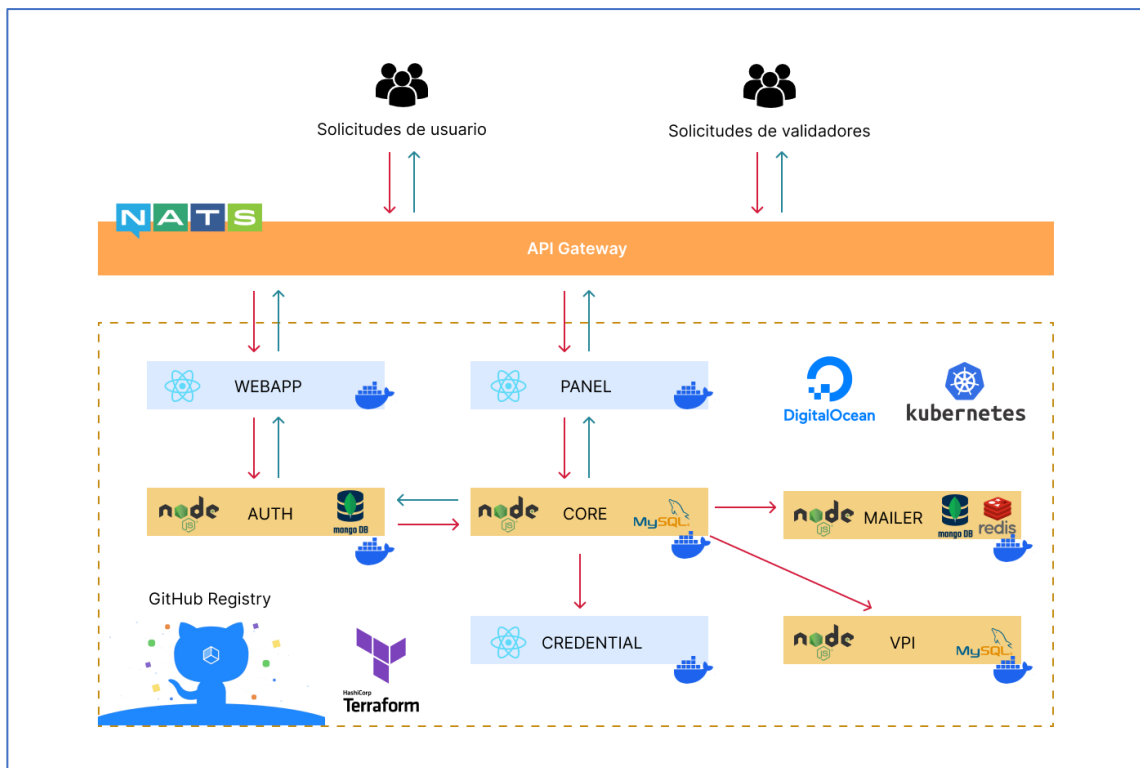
Solicitudes de usuario

Solicitudes de validadores

NATS

API Gateway

WEBAPP

PANEL

DigitalOcean

kubernetes

node AUTH mongo DB

node CORE MySQL

node MAILER mongo DB redis

GitHub Registry

CREDENTIAL

node VPI MySQL

HashiCorp Terraform